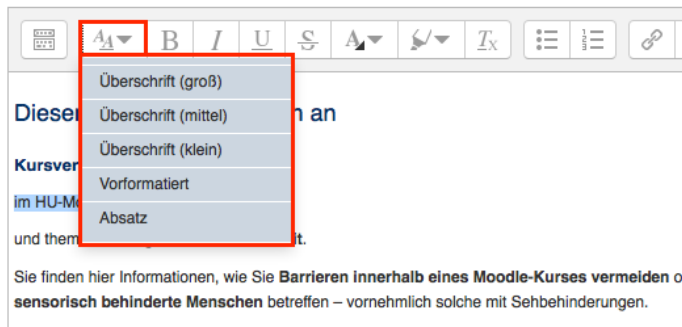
Überschrift (groß)
Überschrift (mittel)
Überschrift (klein)
Vorformatiert
Absatz

Dieser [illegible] an

Kursver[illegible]

im HU-M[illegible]

und them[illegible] it.

Sie finden hier Informationen, wie Sie **Barrieren innerhalb eines Moodle-Kurses vermeiden** o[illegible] **sensorisch behinderte Menschen** betreffen – vornehmlich solche mit Sehbehinderungen.